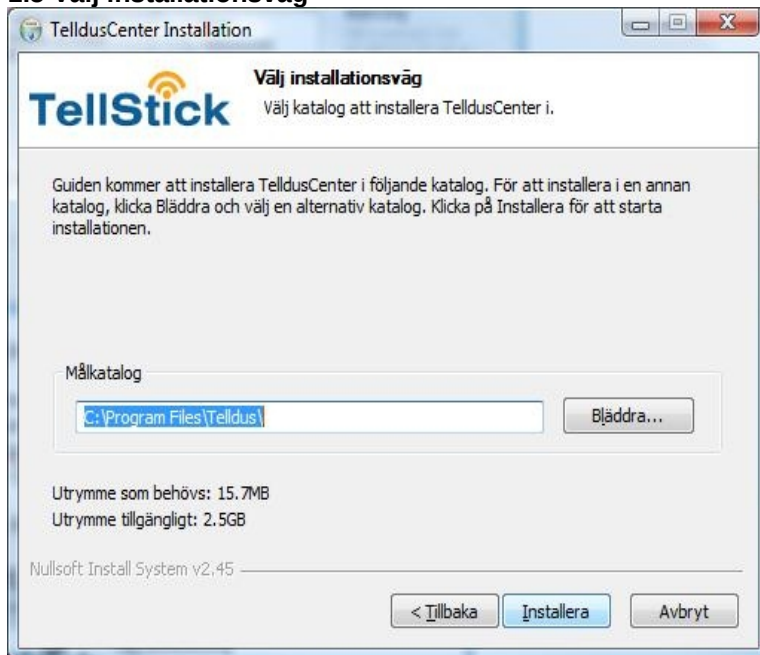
TelldusCenter Installation

TellStick

Välj installationsväg

Välj katalog att installera TelldusCenter i.

Guiden kommer att installera TelldusCenter i följande katalog. För att installera i en annan katalog, klicka Bläddra och välj en alternativ katalog. Klicka på Installera för att starta installationen.

Målkatalog

C:\Program Files\Telldus\

Bläddra...

Utrymme som behövs: 15.7MB

Utrymme tillgängligt: 2.5GB

Nullsoft Install System v2.45

< Tillbaka

Installera

Avbryt